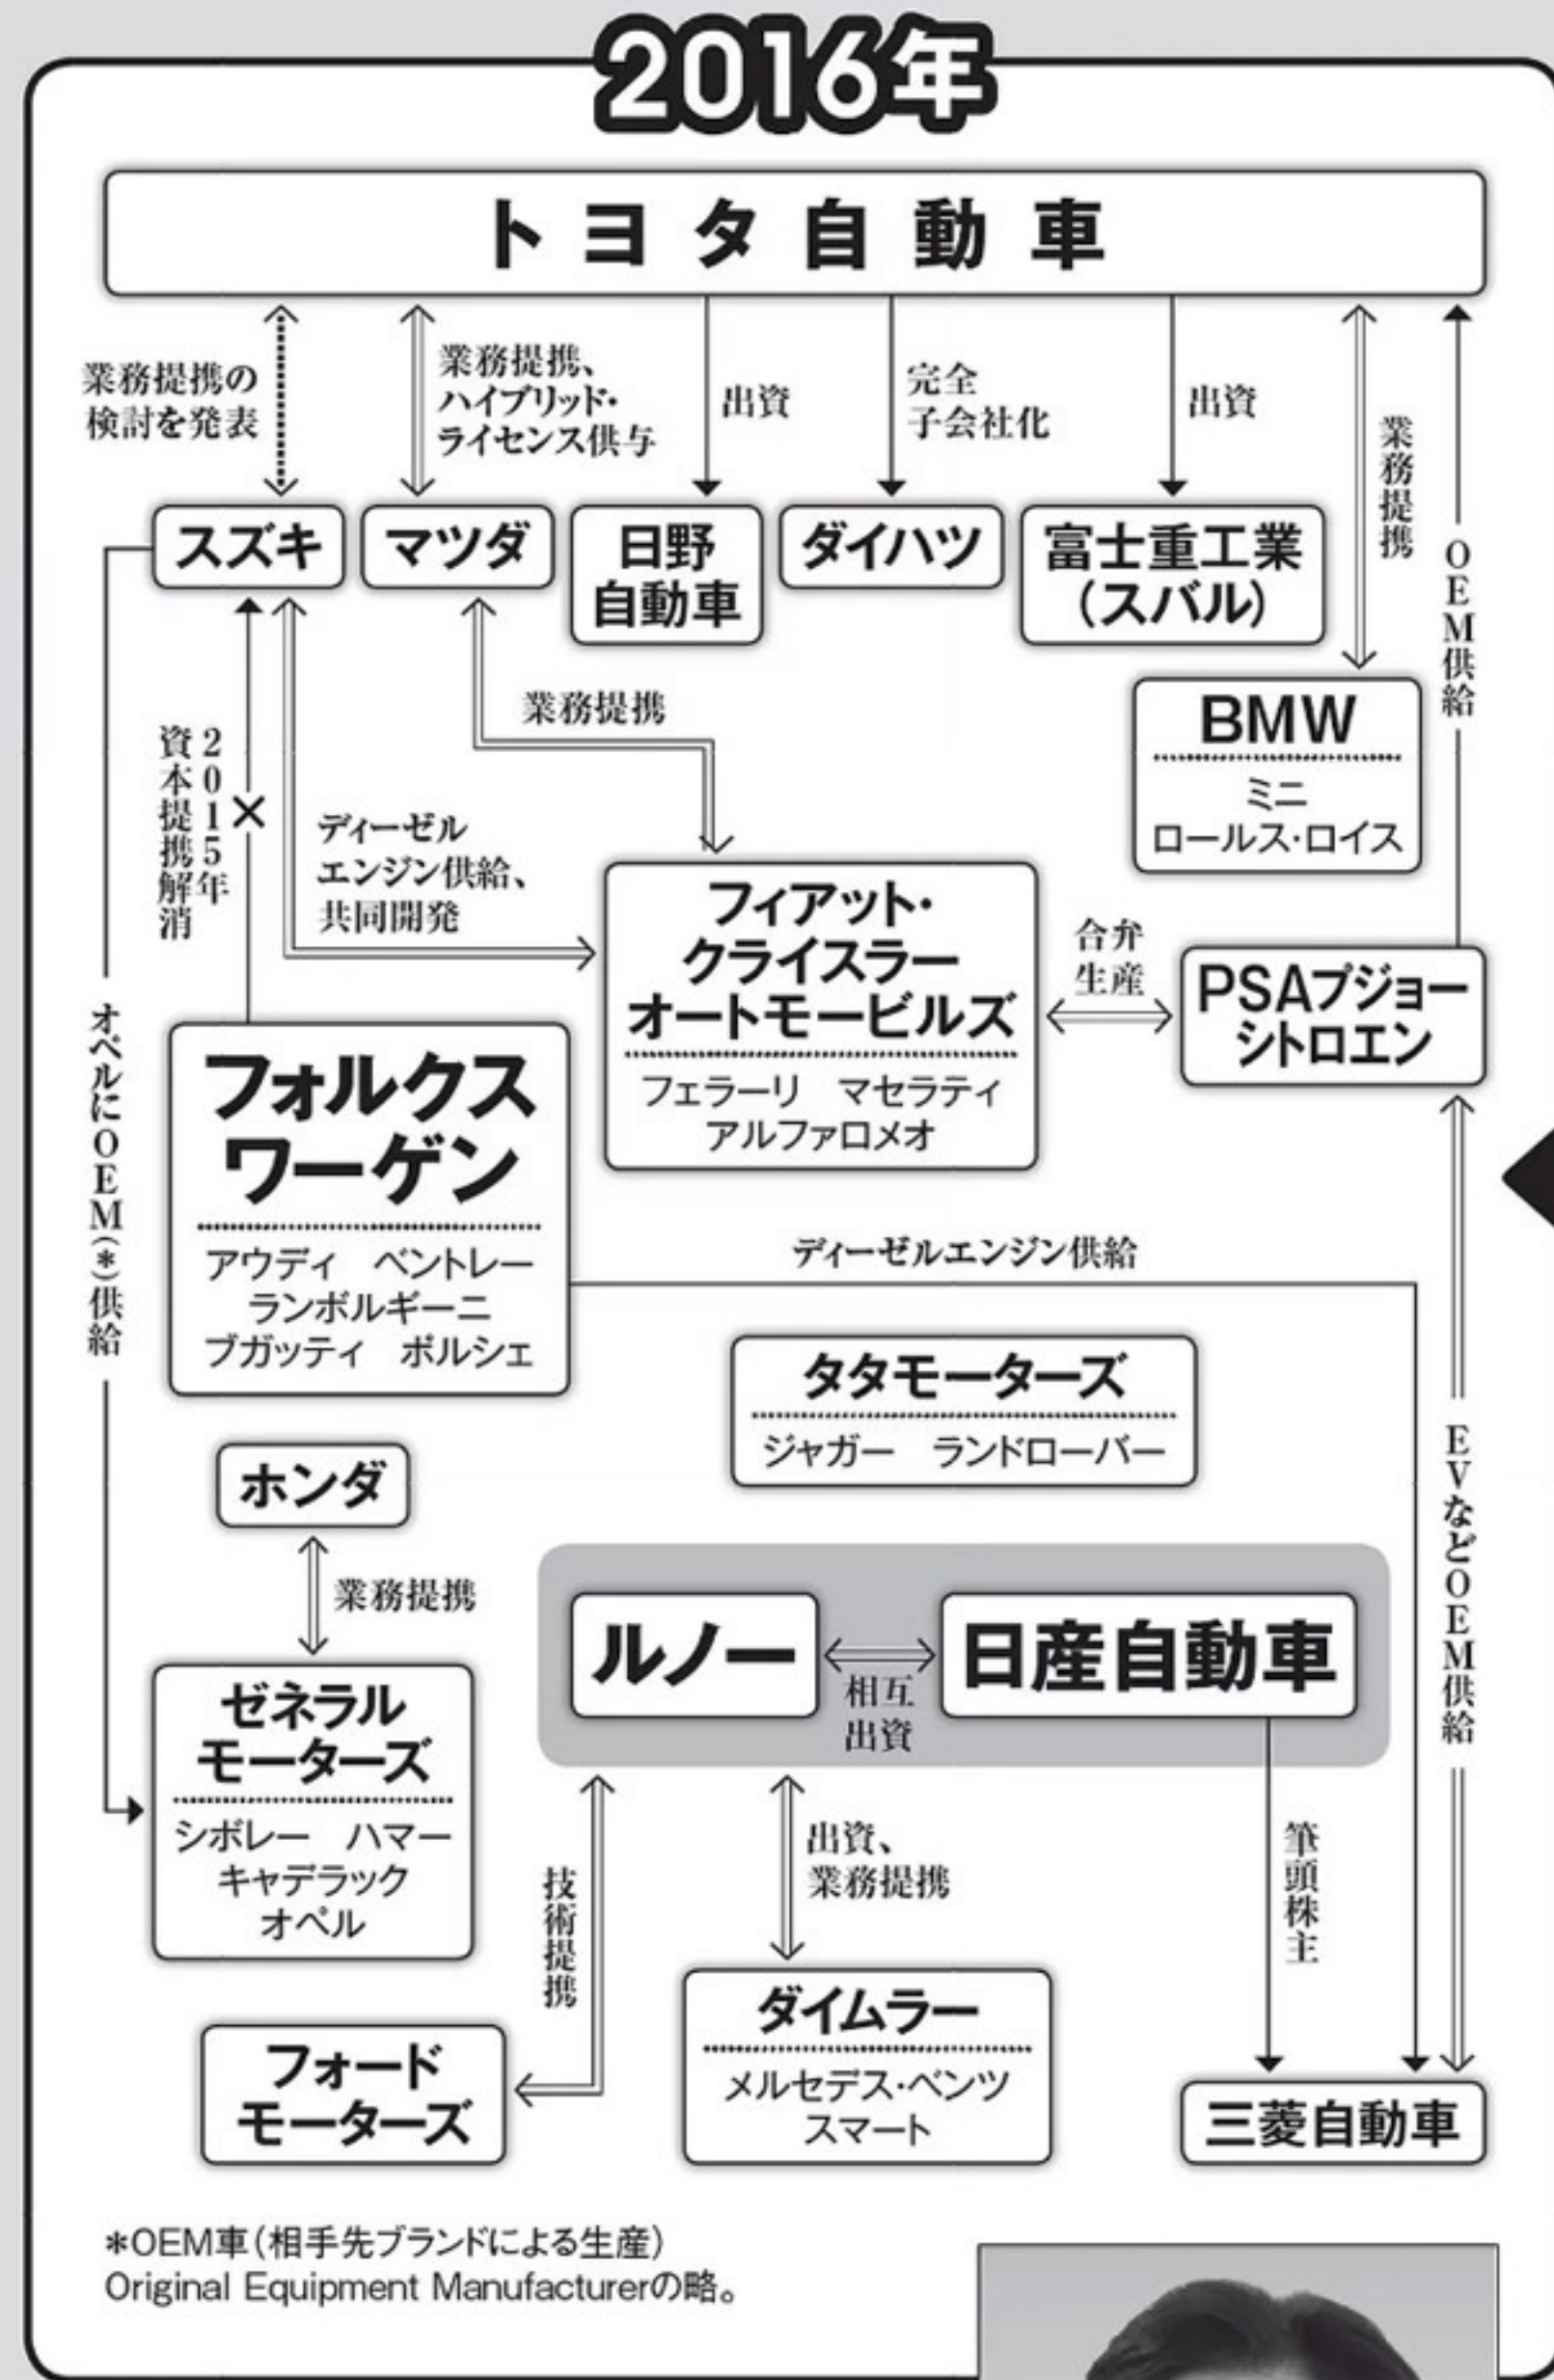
2016年

トヨタ自動車

業務提携の検討を発表

業務提携、ハイブリッド・ライセンス供与

出資

完全子会社化

出資

業務提携

OEM供給

スズキ

マツダ

日野自動車

ダイハツ

富士重工業（スバル）

BMW
ミニ
ロールス・ロイス

業務提携

2015年資本提携解消

×

ディーゼルエンジン供給、共同開発

フィアット・クライスラーオートモービルズ
フェラーリ　マセラティ
アルファロメオ

合弁生産

PSAプジョーシトロエン

オペルにOEM（＊）供給

フォルクスワーゲン
アウディ　ベントレー
ランボルギーニ
ブガッティ　ポルシェ

ディーゼルエンジン供給

タタモーターズ
ジャガー　ランドローバー

EVなどOEM供給

ホンダ

業務提携

ゼネラルモーターズ
シボレー　ハマー
キャデラック
オペル

ルノー

相互出資

日産自動車

技術提携

出資、業務提携

筆頭株主

フォードモーターズ

ダイムラー
メルセデス・ベンツ
スマート

三菱自動車

＊OEM車（相手先ブランドによる生産）
Original Equipment Manufacturerの略。